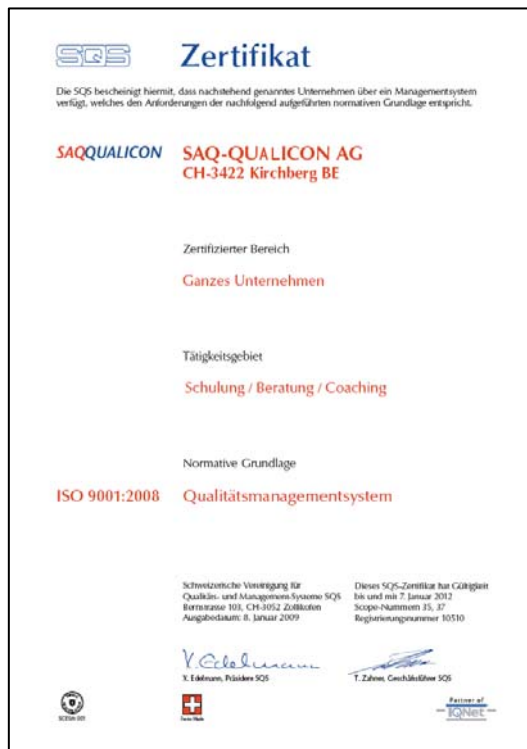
SQS Zertifikat

Die SQS bescheinigt hiermit, dass nachstehend genanntes Unternehmen über ein Managementsystem verfügt, welches den Anforderungen der nachfolgend aufgeführten normativen Grundlage entspricht.

SAQQUALICON SAQ-QUALICON AG
CH-3422 Kirchberg BE

Zertifizierter Bereich

Ganzes Unternehmen

Tätigkeitsgebiet

Schulung / Beratung / Coaching

Normative Grundlage

ISO 9001:2008 Qualitätsmanagementsystem

Schweizerische Vereinigung für Qualitäts- und Management-Systeme SQS
Bernstrasse 103, CH-3052 Zollikofen
Ausgabedatum: 8. Januar 2009

Dieses SQS-Zertifikat hat Gültigkeit bis und mit 7. Januar 2012
Scope-Nummern 35, 37
Registrierungsnummer 10510

X. Edelmann, Präsident SQS

T. Zahner, Geschäftsführer SQS

SCESm 001

Swiss Made

Partner of IQNet